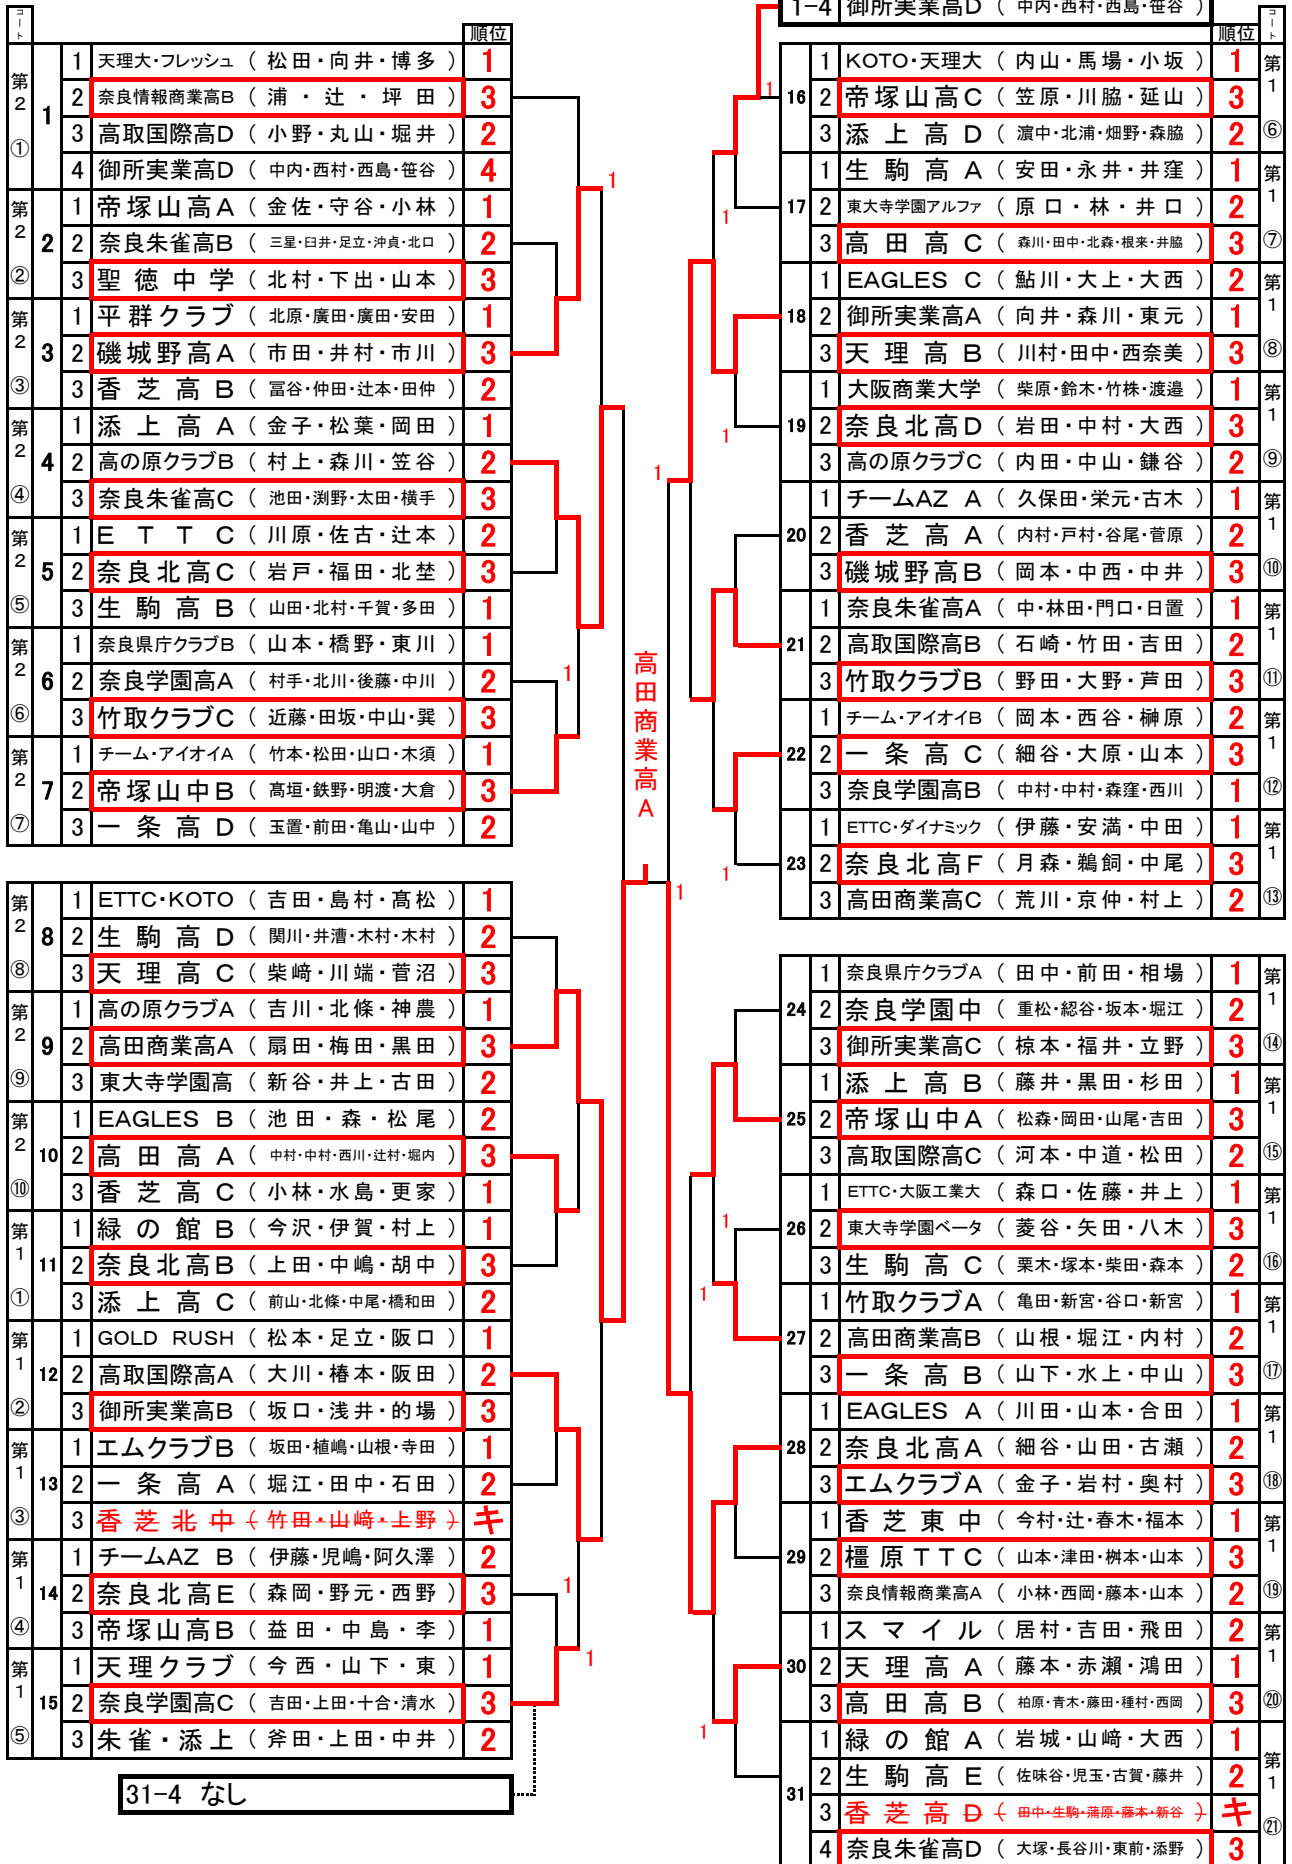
| コート | | | | 順位 |
|---|---|---|---|---|
| 第2① | 1 | 1 | 天理大・フレッシュ（松田・向井・博多） | 1 |
| | | 2 | 奈良情報商業高B（浦・辻・坪田） | 3 |
| | | 3 | 高取国際高D（小野・丸山・堀井） | 2 |
| | | 4 | 御所実業高D（中内・西村・西島・笹谷） | 4 |
| 第2② | 2 | 1 | 帝塚山高A（金佐・守谷・小林） | 1 |
| | | 2 | 奈良朱雀高B（三星・臼井・足立・沖貞・北口） | 2 |
| | | 3 | 聖徳中学（北村・下出・山本） | 3 |
| 第2③ | 3 | 1 | 平群クラブ（北原・廣田・廣田・安田） | 1 |
| | | 2 | 磯城野高A（市田・井村・市川） | 3 |
| | | 3 | 香芝高B（冨谷・仲田・辻本・田仲） | 2 |
| 第2④ | 4 | 1 | 添上高A（金子・松葉・岡田） | 1 |
| | | 2 | 高の原クラブB（村上・森川・笠谷） | 2 |
| | | 3 | 奈良朱雀高C（池田・渕野・太田・横手） | 3 |
| 第2⑤ | 5 | 1 | ETTC（川原・佐古・辻本） | 2 |
| | | 2 | 奈良北高C（岩戸・福田・北埜） | 3 |
| | | 3 | 生駒高B（山田・北村・千賀・多田） | 1 |
| 第2⑥ | 6 | 1 | 奈良県庁クラブB（山本・橋野・東川） | 1 |
| | | 2 | 奈良学園高A（村手・北川・後藤・中川） | 2 |
| | | 3 | 竹取クラブC（近藤・田坂・中山・巽） | 3 |
| 第2⑦ | 7 | 1 | チーム・アイオイA（竹本・松田・山口・木須） | 1 |
| | | 2 | 帝塚山中B（高垣・鉄野・明渡・大倉） | 3 |
| | | 3 | 一条高D（玉置・前田・亀山・山中） | 2 |
| 第2⑧ | 8 | 1 | ETTC・KOTO（吉田・島村・髙松） | 1 |
| | | 2 | 生駒高D（関川・井漕・木村・木村） | 2 |
| | | 3 | 天理高C（柴崎・川端・菅沼） | 3 |
| 第2⑨ | 9 | 1 | 高の原クラブA（吉川・北條・神農） | 1 |
| | | 2 | 高田商業高A（扇田・梅田・黒田） | 3 |
| | | 3 | 東大寺学園高（新谷・井上・古田） | 2 |
| 第2⑩ | 10 | 1 | EAGLES B（池田・森・松尾） | 2 |
| | | 2 | 高田高A（中村・中村・西川・辻村・堀内） | 3 |
| | | 3 | 香芝高C（小林・水島・更家） | 1 |
| 第1① | 11 | 1 | 緑の館B（今沢・伊賀・村上） | 1 |
| | | 2 | 奈良北高B（上田・中嶋・胡中） | 3 |
| | | 3 | 添上高C（前山・北條・中尾・橋和田） | 2 |
| 第1② | 12 | 1 | GOLD RUSH（松本・足立・阪口） | 1 |
| | | 2 | 高取国際高A（大川・椿本・阪田） | 2 |
| | | 3 | 御所実業高B（坂口・浅井・的場） | 3 |
| 第1③ | 13 | 1 | エムクラブB（坂田・植嶋・山根・寺田） | 1 |
| | | 2 | 一条高A（堀江・田中・石田） | 2 |
| | | 3 | 香芝北中（竹田・山﨑・上野） | キ |
| 第1④ | 14 | 1 | チームAZ B（伊藤・児嶋・阿久澤） | 2 |
| | | 2 | 奈良北高E（森岡・野元・西野） | 3 |
| | | 3 | 帝塚山高B（益田・中島・李） | 1 |
| 第1⑤ | 15 | 1 | 天理クラブ（今西・山下・東） | 1 |
| | | 2 | 奈良学園高C（吉田・上田・十合・清水） | 3 |
| | | 3 | 朱雀・添上（斧田・上田・中井） | 2 |

31-4 なし

高田商業高A

1-4 御所実業高D（中内・西村・西島・笹谷）

| | | | | 順位 | コート |
|---|---|---|---|---|---|
| 16 | 1 | KOTO・天理大（内山・馬場・小坂） | 1 | 第1⑥ |
| | 2 | 帝塚山高C（笠原・川脇・延山） | 3 | |
| | 3 | 添上高D（濵中・北浦・畑野・森脇） | 2 | |
| 17 | 1 | 生駒高A（安田・永井・井窪） | 1 | 第1⑦ |
| | 2 | 東大寺学園アルファ（原口・林・井口） | 2 | |
| | 3 | 高田高C（森川・田中・北森・根来・井脇） | 3 | |
| 18 | 1 | EAGLES C（鮎川・大上・大西） | 2 | 第1⑧ |
| | 2 | 御所実業高A（向井・森川・東元） | 1 | |
| | 3 | 天理高B（川村・田中・西奈美） | 3 | |
| 19 | 1 | 大阪商業大学（柴原・鈴木・竹株・渡邉） | 1 | 第1⑨ |
| | 2 | 奈良北高D（岩田・中村・大西） | 3 | |
| | 3 | 高の原クラブC（内田・中山・鎌谷） | 2 | |
| 20 | 1 | チームAZ A（久保田・栄元・古木） | 1 | 第1⑩ |
| | 2 | 香芝高A（内村・戸村・谷尾・菅原） | 2 | |
| | 3 | 磯城野高B（岡本・中西・中井） | 3 | |
| 21 | 1 | 奈良朱雀高A（中・林田・門口・日置） | 1 | 第1⑪ |
| | 2 | 高取国際高B（石崎・竹田・吉田） | 2 | |
| | 3 | 竹取クラブB（野田・大野・芦田） | 3 | |
| 22 | 1 | チーム・アイオイB（岡本・西谷・榊原） | 2 | 第1⑫ |
| | 2 | 一条高C（細谷・大原・山本） | 3 | |
| | 3 | 奈良学園高B（中村・中村・森窪・西川） | 1 | |
| 23 | 1 | ETTC・ダイナミック（伊藤・安満・中田） | 1 | 第1⑬ |
| | 2 | 奈良北高F（月森・鵜飼・中尾） | 3 | |
| | 3 | 高田商業高C（荒川・京仲・村上） | 2 | |
| 24 | 1 | 奈良県庁クラブA（田中・前田・相場） | 1 | 第1⑭ |
| | 2 | 奈良学園中（重松・綛谷・坂本・堀江） | 2 | |
| | 3 | 御所実業高C（椋本・福井・立野） | 3 | |
| 25 | 1 | 添上高B（藤井・黒田・杉田） | 1 | 第1⑮ |
| | 2 | 帝塚山中A（松森・岡田・山尾・吉田） | 3 | |
| | 3 | 高取国際高C（河本・中道・松田） | 2 | |
| 26 | 1 | ETTC・大阪工業大（森口・佐藤・井上） | 1 | 第1⑯ |
| | 2 | 東大寺学園ベータ（菱谷・矢田・八木） | 3 | |
| | 3 | 生駒高C（栗木・塚本・柴田・森本） | 2 | |
| 27 | 1 | 竹取クラブA（亀田・新宮・谷口・新宮） | 1 | 第1⑰ |
| | 2 | 高田商業高B（山根・堀江・内村） | 2 | |
| | 3 | 一条高B（山下・水上・中山） | 3 | |
| 28 | 1 | EAGLES A（川田・山本・合田） | 1 | 第1⑱ |
| | 2 | 奈良北高A（細谷・山田・古瀬） | 2 | |
| | 3 | エムクラブA（金子・岩村・奥村） | 3 | |
| 29 | 1 | 香芝東中（今村・辻・春木・福本） | 1 | 第1⑲ |
| | 2 | 橿原TTC（山本・津田・枡本・山本） | 3 | |
| | 3 | 奈良情報商業高A（小林・西岡・藤本・山本） | 2 | |
| 30 | 1 | スマイル（居村・吉田・飛田） | 2 | 第1⑳ |
| | 2 | 天理高A（藤本・赤瀬・鴻田） | 1 | |
| | 3 | 高田高B（柏原・青木・藤田・種村・西岡） | 3 | |
| 31 | 1 | 緑の館A（岩城・山﨑・大西） | 1 | 第1㉑ |
| | 2 | 生駒高E（佐味谷・児玉・古賀・藤井） | 2 | |
| | 3 | 香芝高D（田中・生駒・蒲原・藤本・新谷） | キ | |
| | 4 | 奈良朱雀高D（大塚・長谷川・東前・添野） | 3 | |

1 1 1 1 1 1 1 1 1 1 1 1 1 1